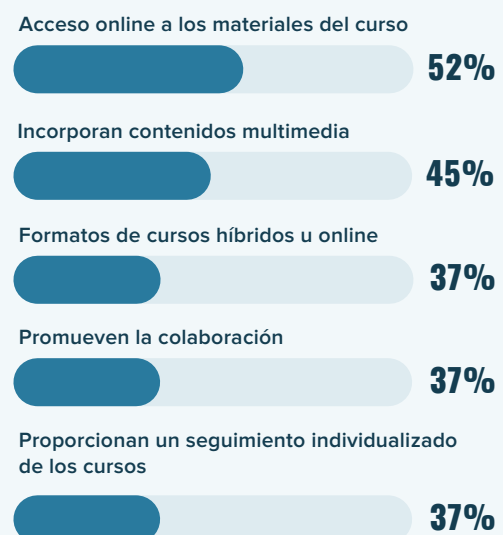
Acceso online a los materiales del curso
52%

Incorporan contenidos multimedia
45%

Formatos de cursos híbridos u online
37%

Promueven la colaboración
37%

Proporcionan un seguimiento individualizado de los cursos
37%